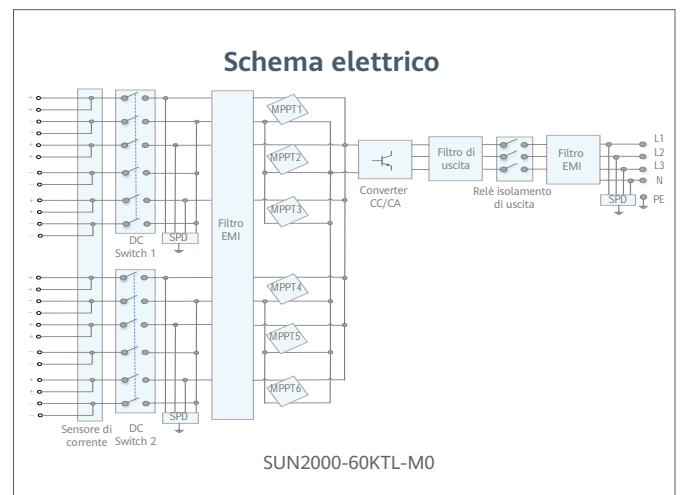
Schema elettrico

MPPT1
MPPT2
MPPT3
MPPT4
MPPT5
MPPT6

Filtro EMI

SPD

DC Switch 1

SPD

Sensore di corrente

DC Switch 2

Converter CC/CA

Filtro di uscita

Relè isolamento di uscita

Filtro EMI

SPD

L1
L2
L3
N
PE

SUN2000-60KTL-M0